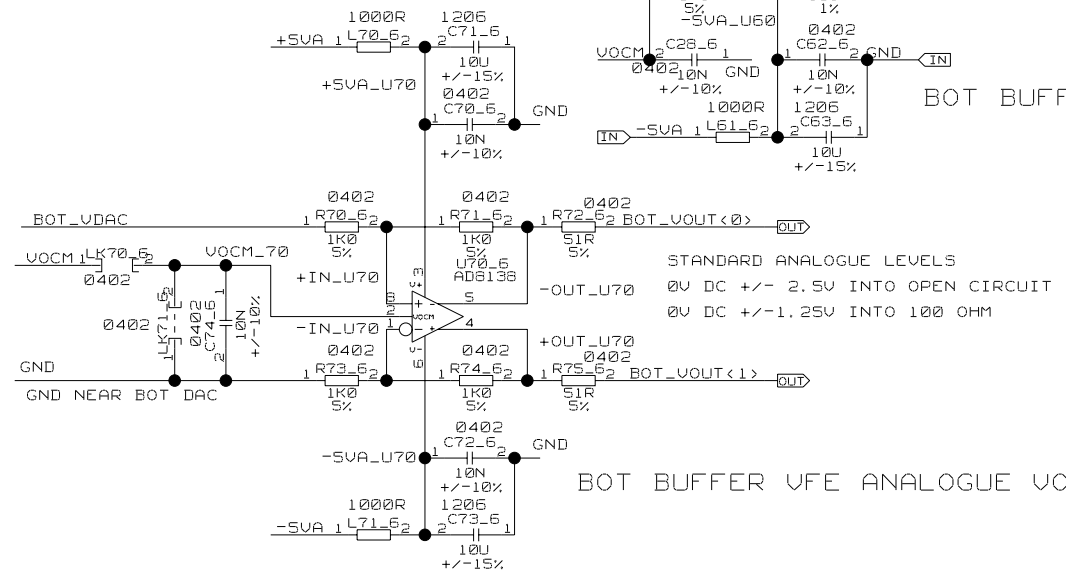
5%
-5VA_U60
1%
VOCM
C28_6
0402
10N
+/-10%
GND
0402
C62_6
10N
+/-10%
GND
IN
BOT BUFF
1000R
L61_6
1206
C63_6
10U
+/-15%
IN
-5VA

1000R
+5VA
L70_6
1206
C71_6
10U
+/-15%
+5VA_U70
0402
C70_6
10N
+/-10%
GND

BOT_VDAC
0402
R70_6
1K0
5%
0402
R71_6
1K0
5%
U70_6
AD8138
0402
R72_6
51R
5%
BOT_VOUT<0>
OUT

STANDARD ANALOGUE LEVELS
0V DC +/- 2.5V INTO OPEN CIRCUIT
0V DC +/-1.25V INTO 100 OHM

VOCM
LK70_6
0402
VOCM_70
+IN_U70
-OUT_U70
0402
LK71_6
0402
C74_6
10N
+/-10%
-IN_U70
VOCM
+OUT_U70
GND
GND NEAR BOT DAC
0402
R73_6
1K0
5%
0402
R74_6
1K0
5%
0402
R75_6
51R
5%
BOT_VOUT<1>
OUT

-5VA_U70
0402
C72_6
10N
+/-10%
GND
BOT BUFFER VFE ANALOGUE VC
1000R
-5VA
L71_6
1206
C73_6
10U
+/-15%